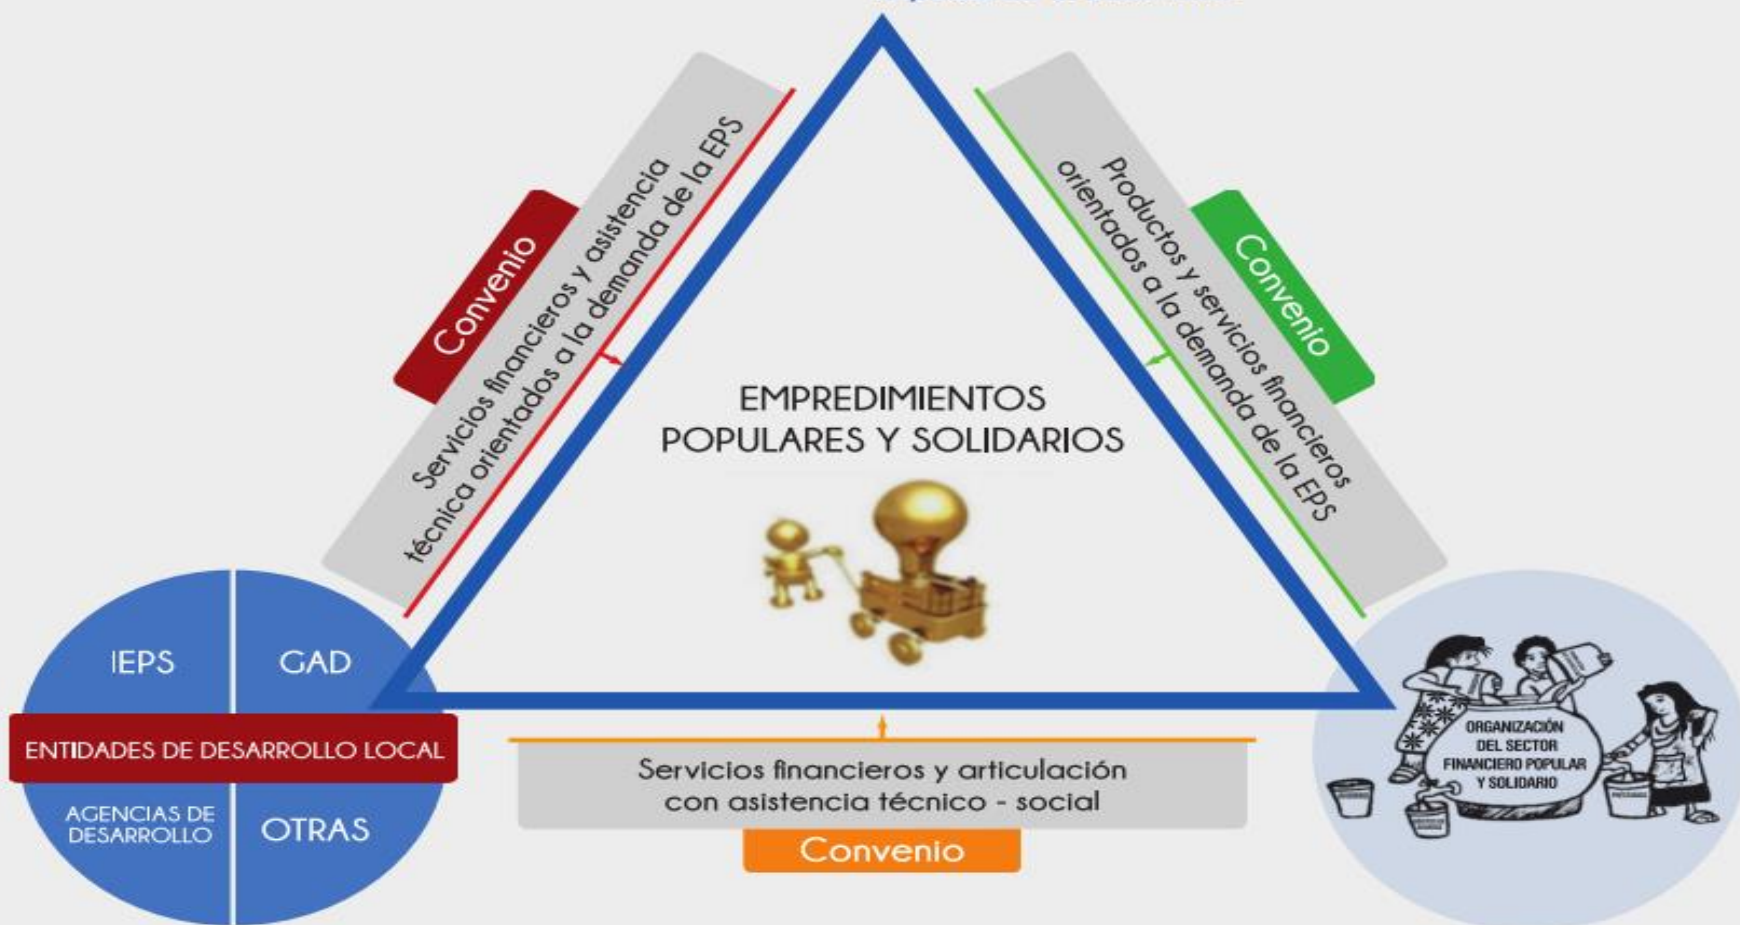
Convenio

Servicios financieros y asistencia técnica orientados a la demanda de la EPS

Convenio

Productos y servicios financieros orientados a la demanda de la EPS

EMPREDIMIENTOS POPULARES Y SOLIDARIOS

IEPS

GAD

ENTIDADES DE DESARROLLO LOCAL

AGENCIAS DE DESARROLLO

OTRAS

Servicios financieros y articulación con asistencia técnico - social

Convenio

ORGANIZACIÓN DEL SECTOR FINANCIERO POPULAR Y SOLIDARIO